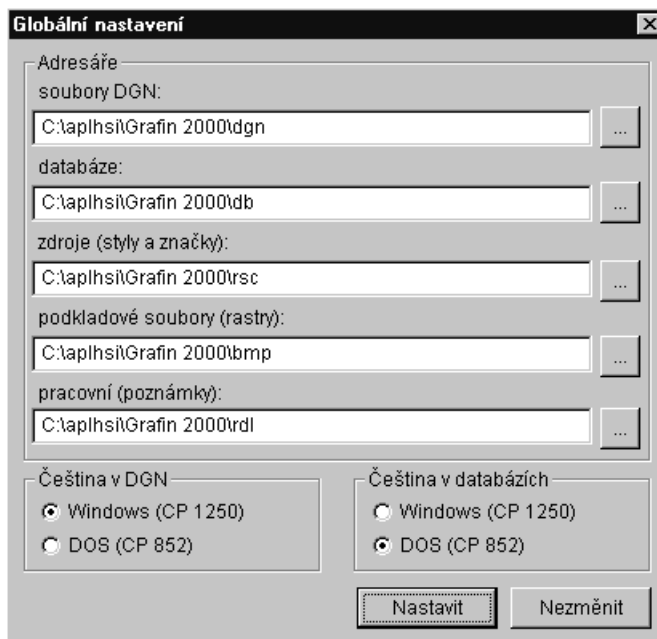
Globální nastavení

Adresáře

soubory DGN:

C:\aplhsi\Grafin 2000\dgn

...

databáze:

C:\aplhsi\Grafin 2000\db

...

zdroje (styly a značky):

C:\aplhsi\Grafin 2000\rsc

...

podkladové soubory (rastry):

C:\aplhsi\Grafin 2000\bmp

...

pracovní (poznámky):

C:\aplhsi\Grafin 2000\rdl

...

Čeština v DGN

Windows (CP 1250)

DOS (CP 852)

Čeština v databázích

Windows (CP 1250)

DOS (CP 852)

Nastavit

Nezměnit